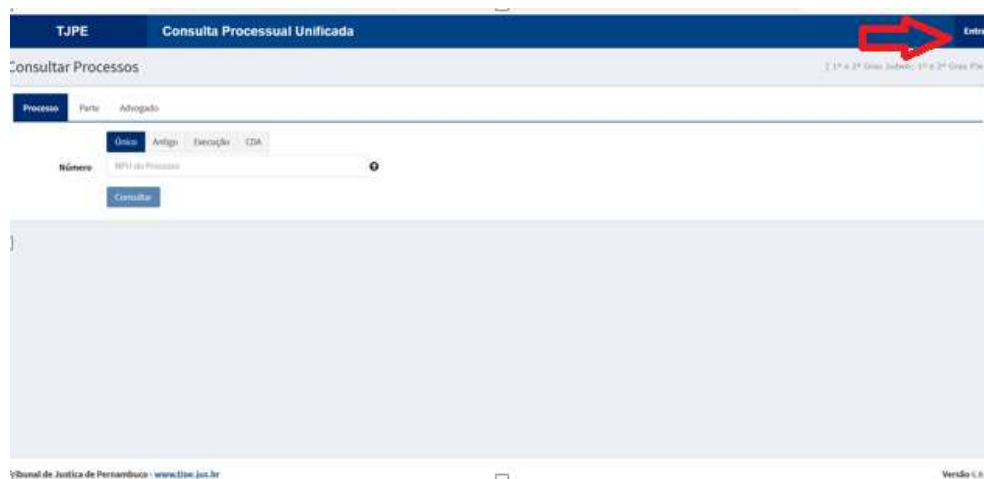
TJPE Consulta Processual Unificada

Entra

Consultar Processos

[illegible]

Processo Parte Advogado

Único Antigo Execução CDA

Número NPU do Processo

Consultar

Tribunal de Justiça de Pernambuco - www.tjpe.jus.br

Versão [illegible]